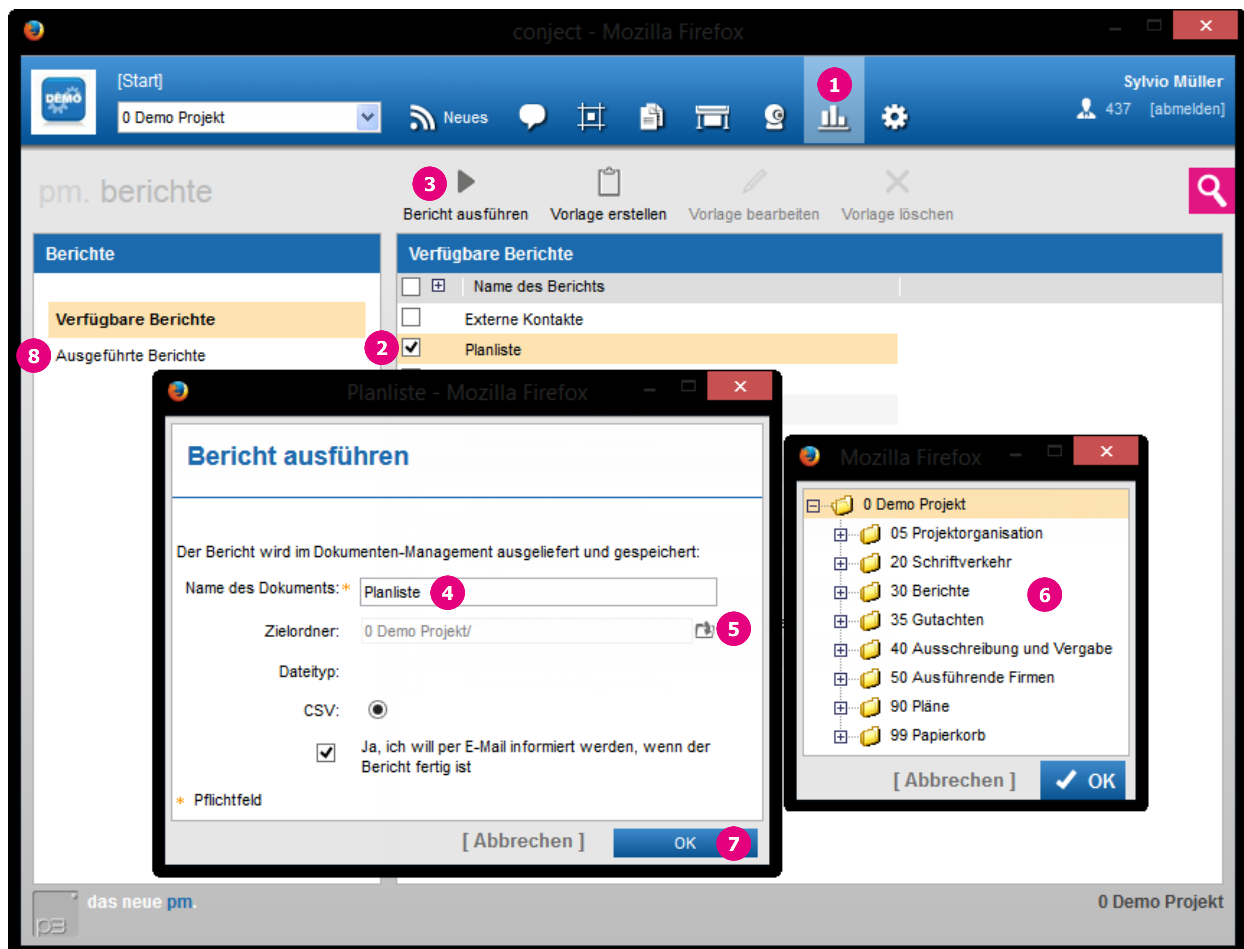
conject - Mozilla Firefox

DEMO

[Start]

0 Demo Projekt

Neues

1

Sylvio Müller

437 [abmelden]

pm. berichte

3

Bericht ausführen

Vorlage erstellen

Vorlage bearbeiten

Vorlage löschen

Berichte

Verfügbare Berichte

8 Ausgeführte Berichte

Verfügbare Berichte

Name des Berichts

Externe Kontakte

2

Planliste

Planliste - Mozilla Firefox

Bericht ausführen

Der Bericht wird im Dokumenten-Management ausgeliefert und gespeichert:

Name des Dokuments:* Planliste 4

Zielordner: 0 Demo Projekt/ 5

Dateityp:

CSV:

Ja, ich will per E-Mail informiert werden, wenn der Bericht fertig ist

* Pflichtfeld

[ Abbrechen ]

OK 7

Mozilla Firefox

0 Demo Projekt

05 Projektorganisation

20 Schriftverkehr

30 Berichte

35 Gutachten

40 Ausschreibung und Vergabe

50 Ausführende Firmen

90 Pläne

99 Papierkorb

6

[ Abbrechen ]

OK

das neue pm.

0 Demo Projekt